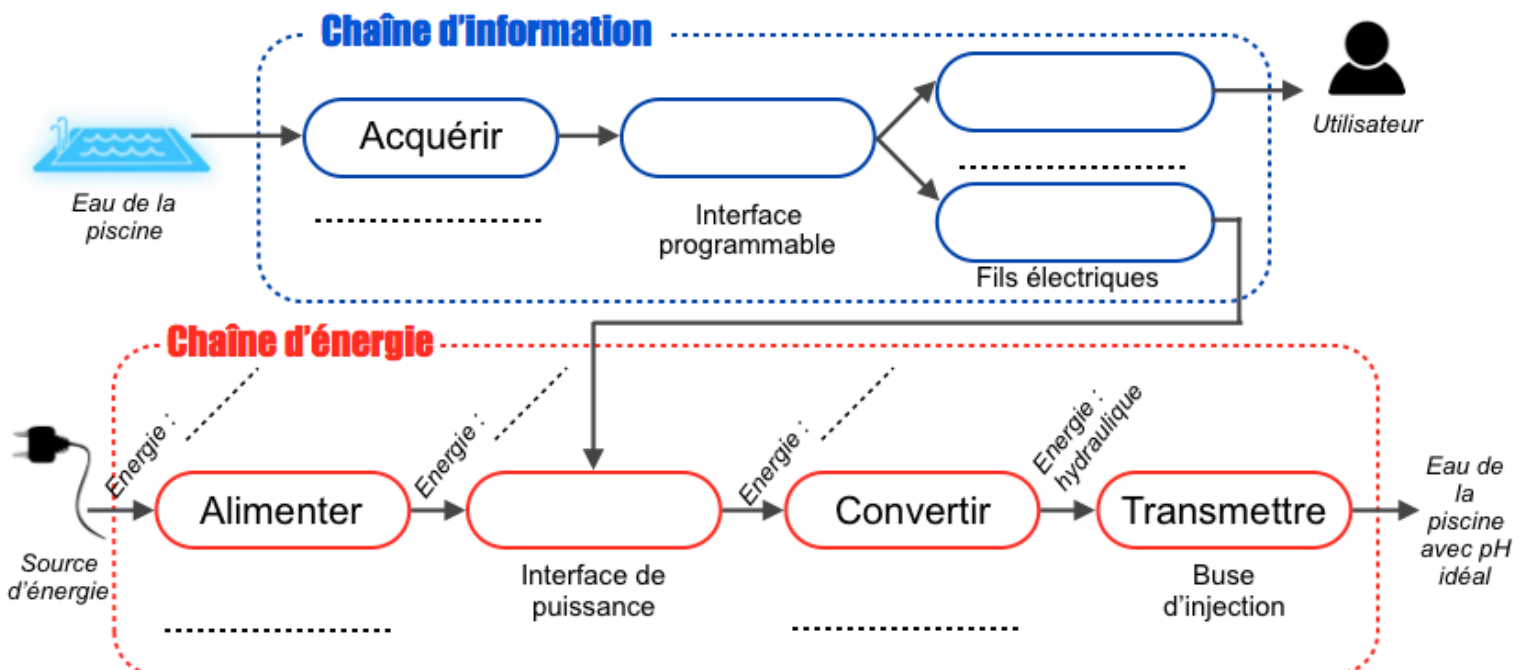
Chaîne d'information

Eau de la piscine

Acquérir

.......................

Interface programmable

.......................

Fils électriques

Utilisateur

Chaîne d'énergie

Energie : ...........

Energie : ...........

Energie : ...........

Energie : hydraulique

Source d'énergie

Alimenter

.......................

Interface de puissance

Convertir

.......................

Transmettre

Buse d'injection

Eau de la piscine avec pH idéal